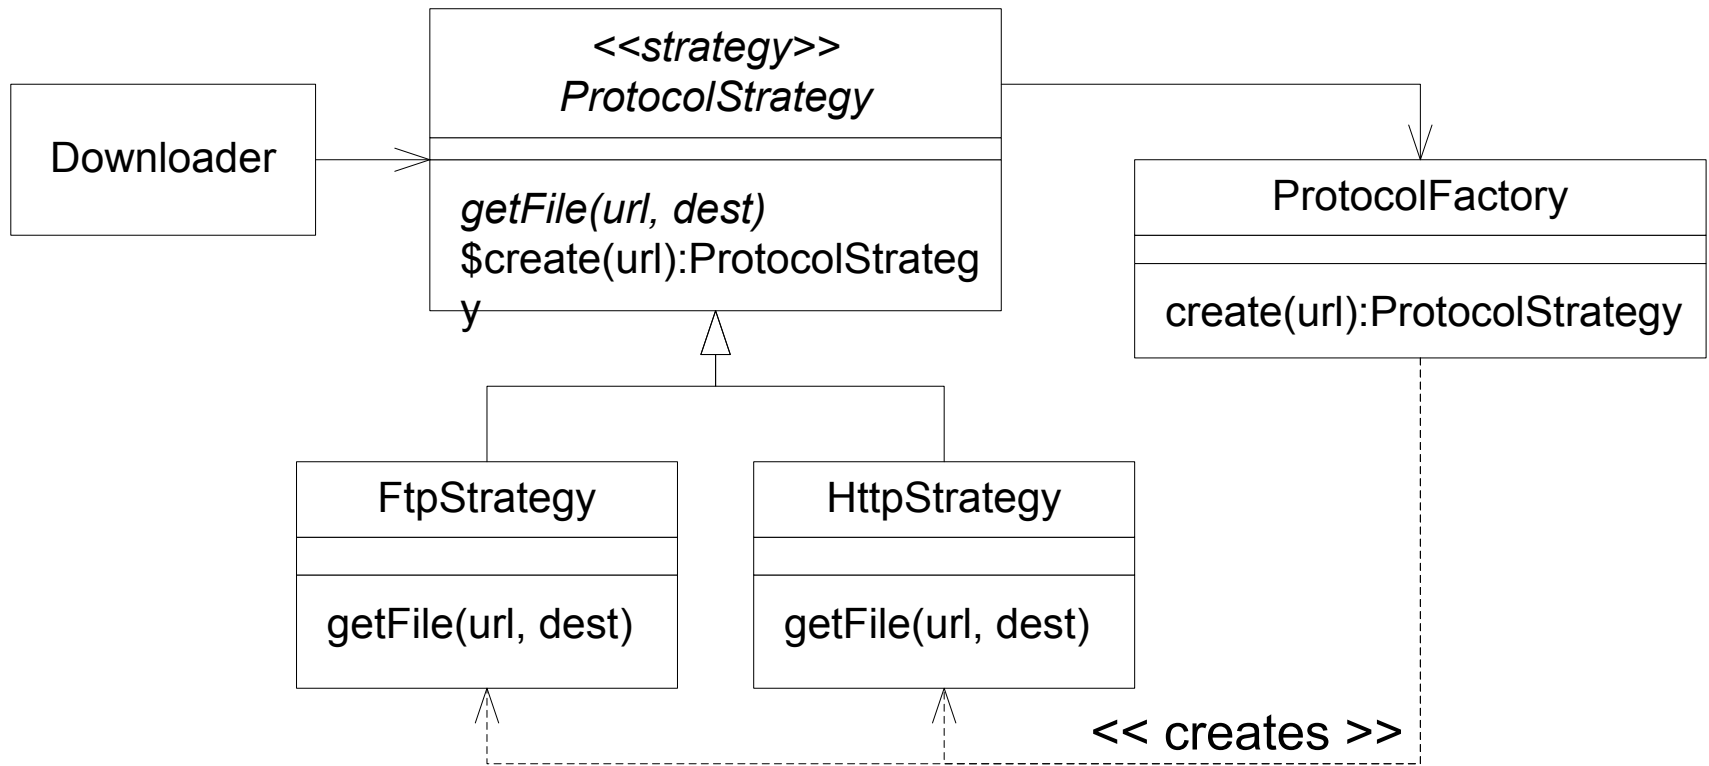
Downloader

<<strategy>>
ProtocolStrategy

getFile(url, dest)
$create(url):ProtocolStrategy

ProtocolFactory

create(url):ProtocolStrategy

FtpStrategy

getFile(url, dest)

HttpStrategy

getFile(url, dest)

<< creates >>